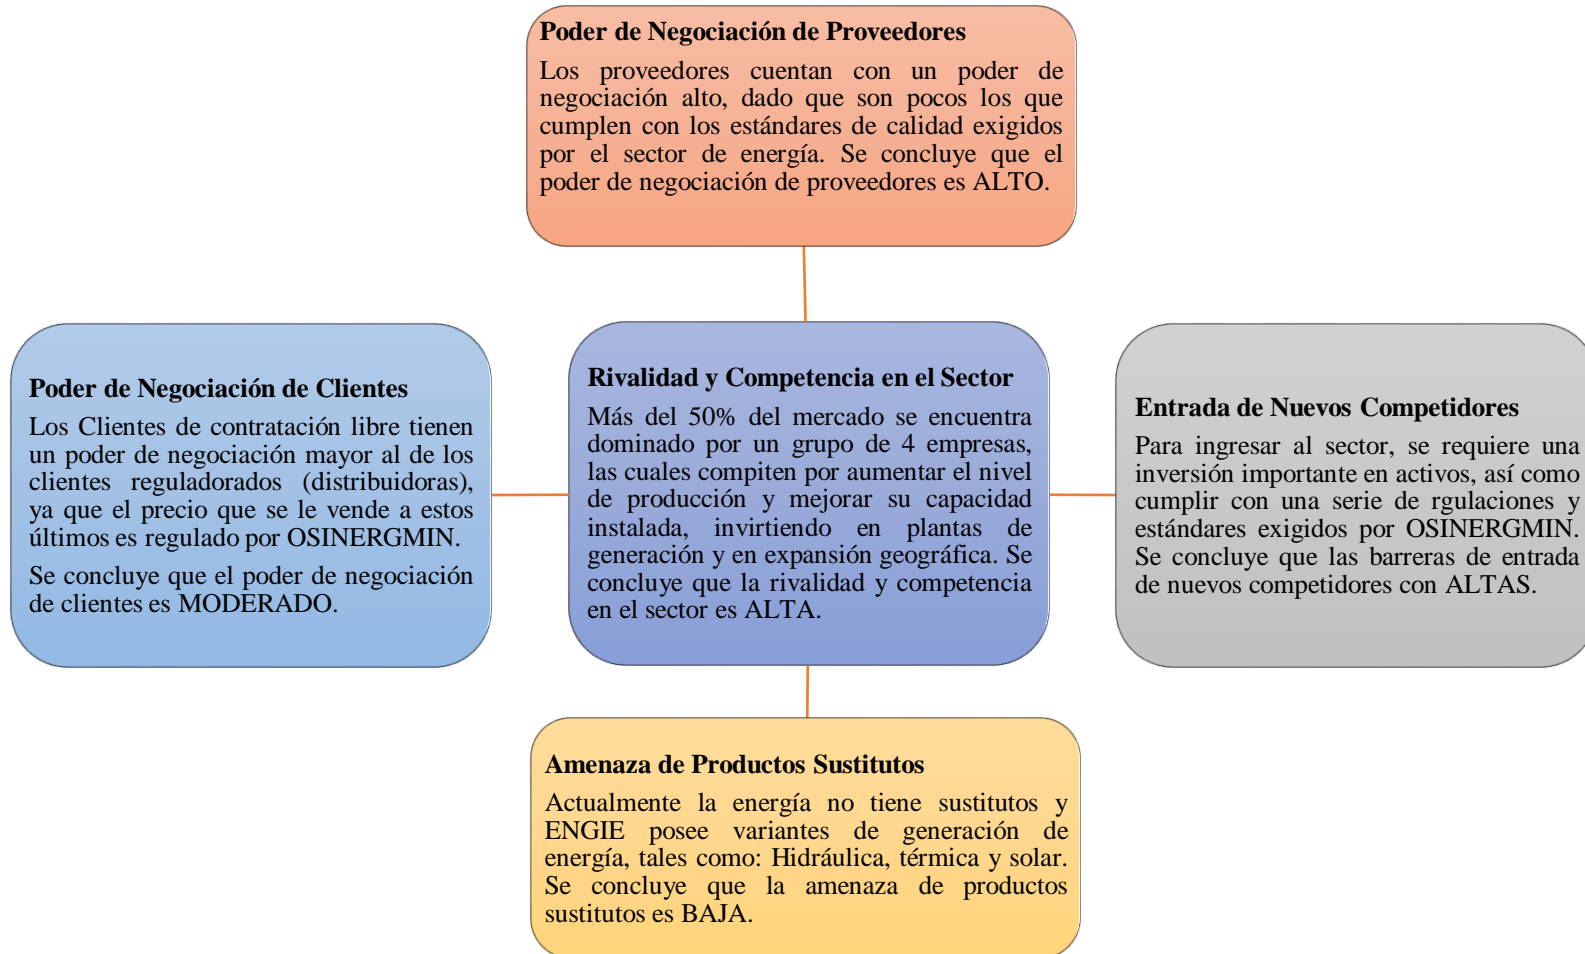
Poder de Negociación de Proveedores

Los proveedores cuentan con un poder de negociación alto, dado que son pocos los que cumplen con los estándares de calidad exigidos por el sector de energía. Se concluye que el poder de negociación de proveedores es ALTO.

Poder de Negociación de Clientes

Los Clientes de contratación libre tienen un poder de negociación mayor al de los clientes reguladorados (distribuidoras), ya que el precio que se le vende a estos últimos es regulado por OSINERGMIN.

Se concluye que el poder de negociación de clientes es MODERADO.

Rivalidad y Competencia en el Sector

Más del 50% del mercado se encuentra dominado por un grupo de 4 empresas, las cuales compiten por aumentar el nivel de producción y mejorar su capacidad instalada, invirtiendo en plantas de generación y en expansión geográfica. Se concluye que la rivalidad y competencia en el sector es ALTA.

Entrada de Nuevos Competidores

Para ingresar al sector, se requiere una inversión importante en activos, así como cumplir con una serie de rgulaciones y estándares exigidos por OSINERGMIN. Se concluye que las barreras de entrada de nuevos competidores con ALTAS.

Amenaza de Productos Sustitutos

Actualmente la energía no tiene sustitutos y ENGIE posee variantes de generación de energía, tales como: Hidráulica, térmica y solar. Se concluye que la amenaza de productos sustitutos es BAJA.